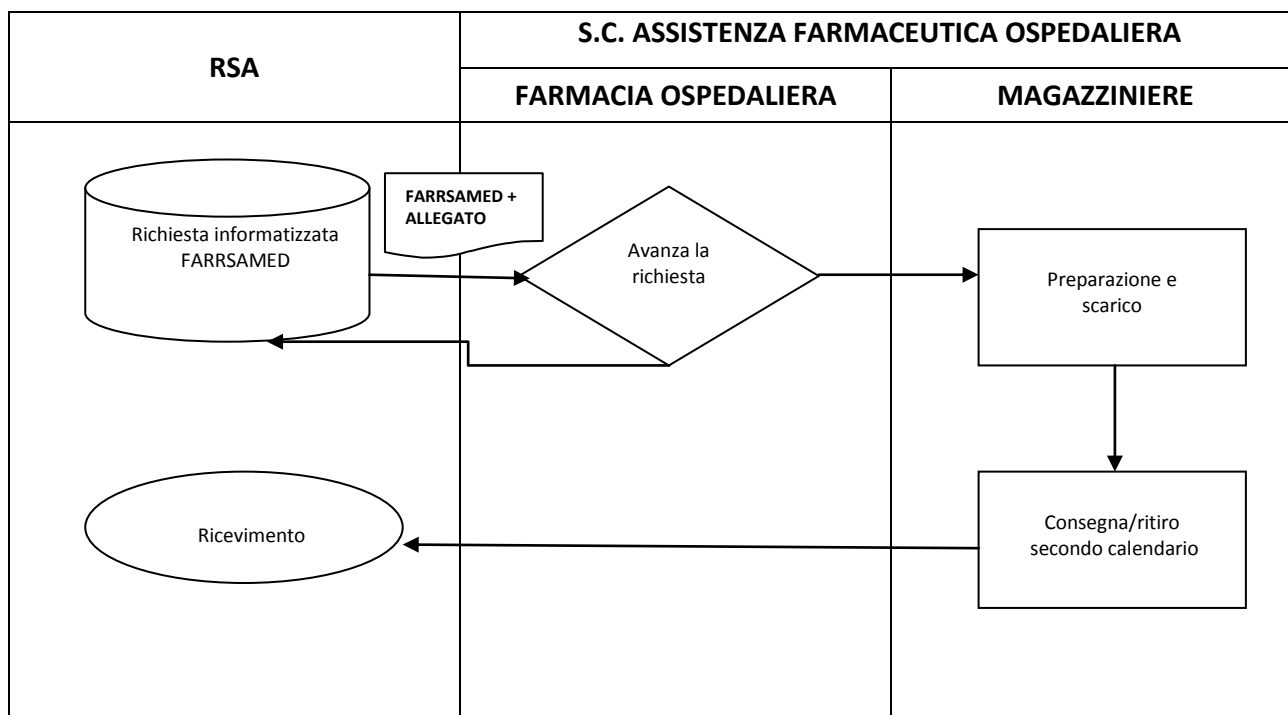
| RSA | S.C. ASSISTENZA FARMACEUTICA OSPEDALIERA | |
|---|---|---|
| | FARMACIA OSPEDALIERA | MAGAZZINIERE |

Richiesta informatizzata FARRSAMED

FARRSAMED + ALLEGATO

Avanza la richiesta

Preparazione e scarico

Ricevimento

Consegna/ritiro secondo calendario